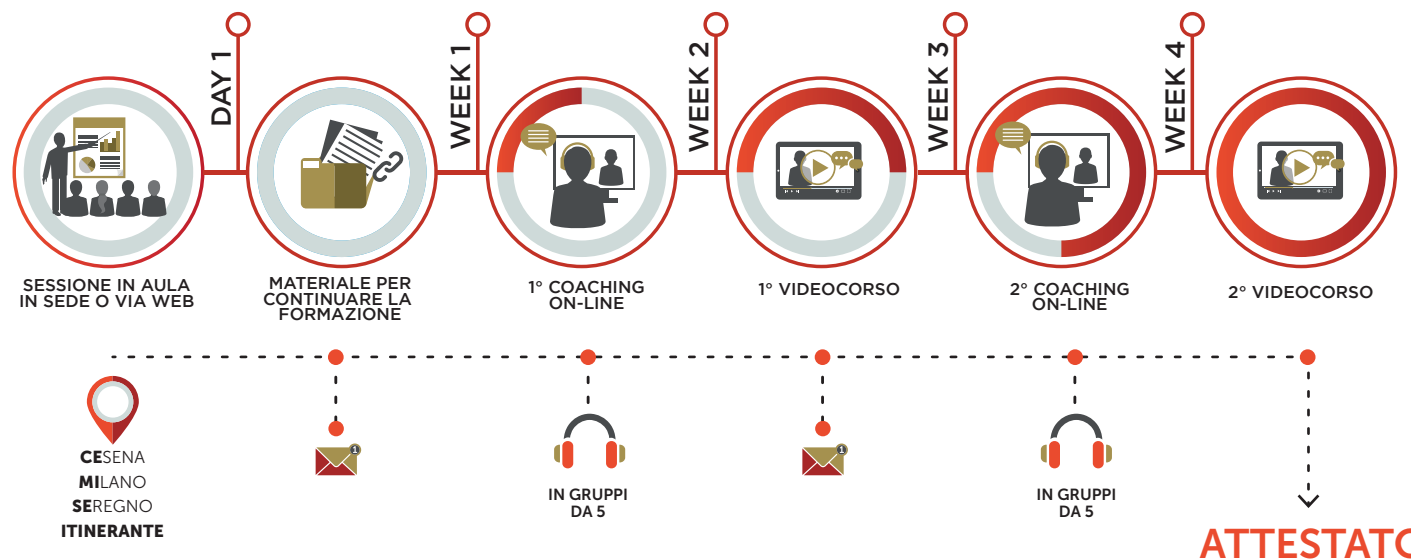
DAY 1

WEEK 1

WEEK 2

WEEK 3

WEEK 4

SESSIONE IN AULA IN SEDE O VIA WEB

MATERIALE PER CONTINUARE LA FORMAZIONE

1° COACHING ON-LINE

1° VIDEOCORSO

2° COACHING ON-LINE

2° VIDEOCORSO

CESENA
MILANO
SEREGNO
ITINERANTE

1

IN GRUPPI DA 5

1

IN GRUPPI DA 5

ATTESTATO